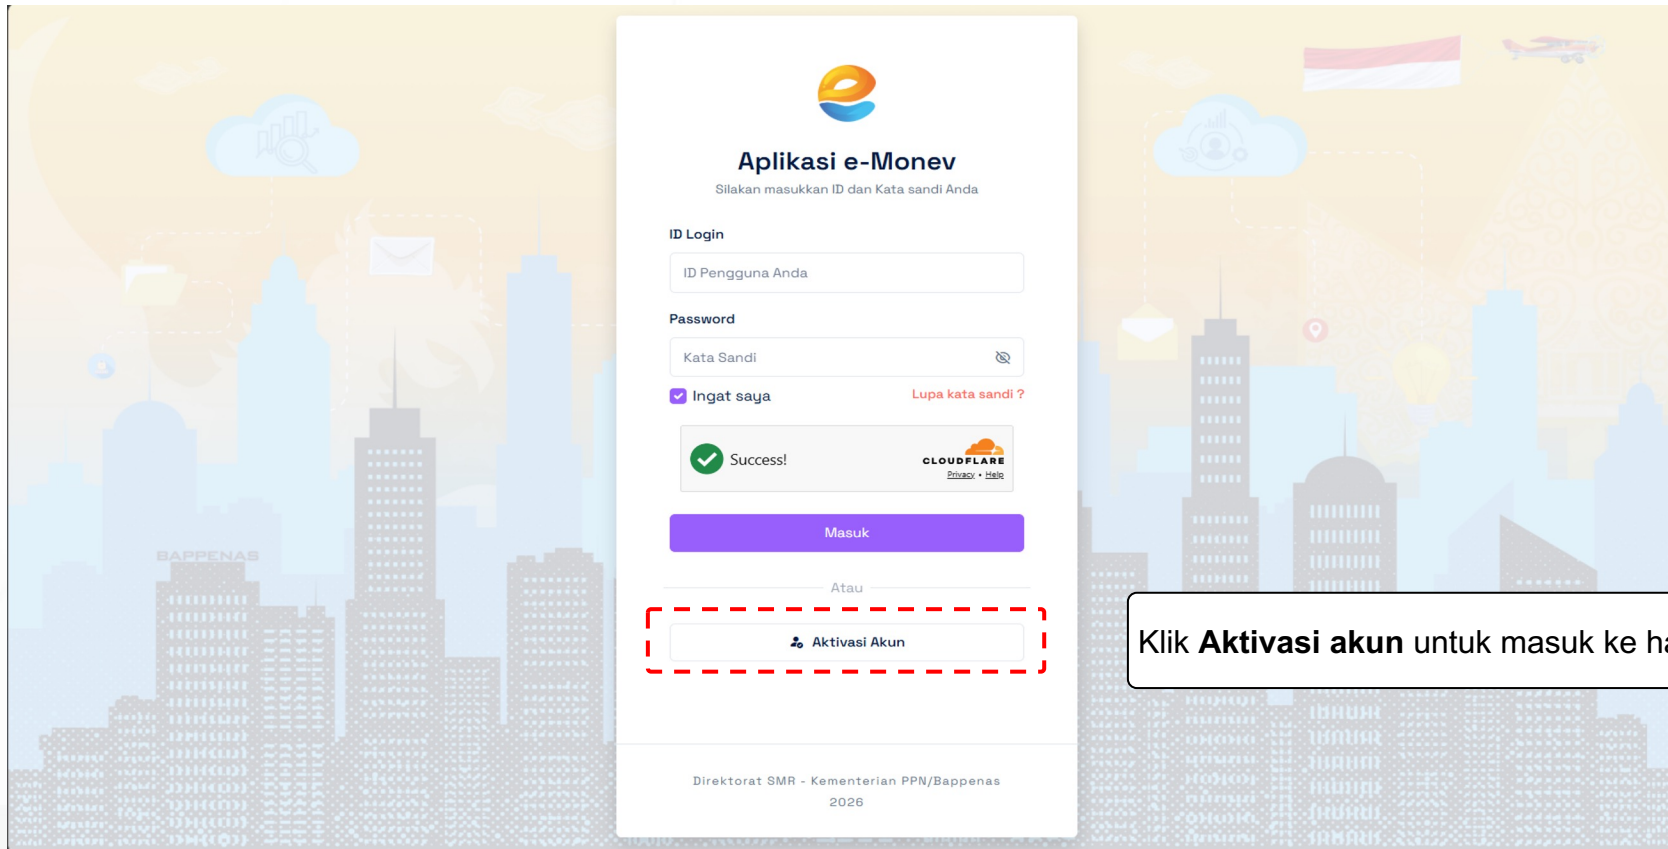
BAPPENAS

Aplikasi e-Monev

Silakan masukkan ID dan Kata sandi Anda

ID Login

ID Pengguna Anda

Password

Kata Sandi

Ingat saya

Lupa kata sandi ?

Success!

CLOUDFLARE

Privacy • Help

Masuk

Atau

Aktivasi Akun

Klik **Aktivasi akun** untuk masuk ke ha

Direktorat SMR - Kementerian PPN/Bappenas
2026